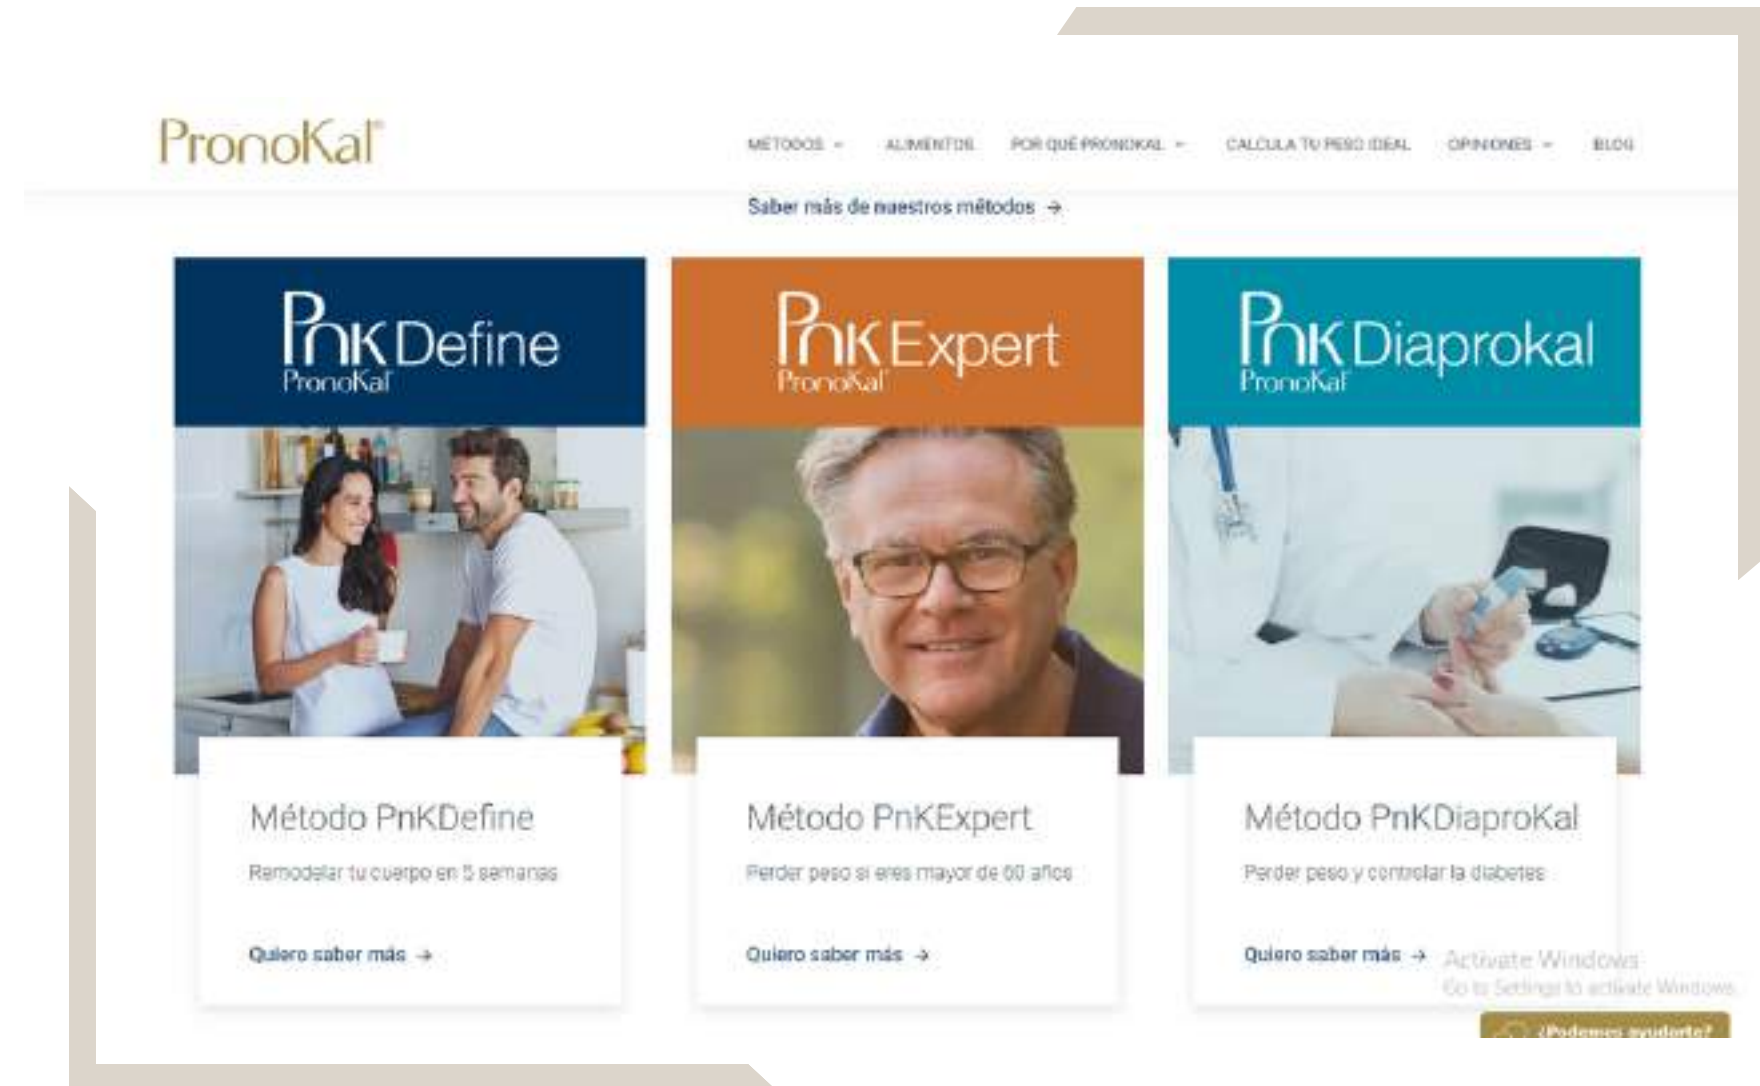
PronoKal

MÉTODOS ⌄ ALIMENTOS POR QUÉ PRONOKAL ⌄ CALCULA TU PESO IDEAL OPINIONES ⌄ BLOG

Saber más de nuestros métodos →

PnK Define
PronoKal

PnK Expert
PronoKal

PnK Diaprokal
PronoKal

Método PnKDefine

Remodelar tu cuerpo en 5 semanas

Quiero saber más →

Método PnKExpert

Perder peso si eres mayor de 60 años

Quiero saber más →

Método PnKDiaproKal

Perder peso y controlar la diabetes

Quiero saber más →

Activate Windows
Go to Settings to activate Windows.

¿Podemos ayudarte?